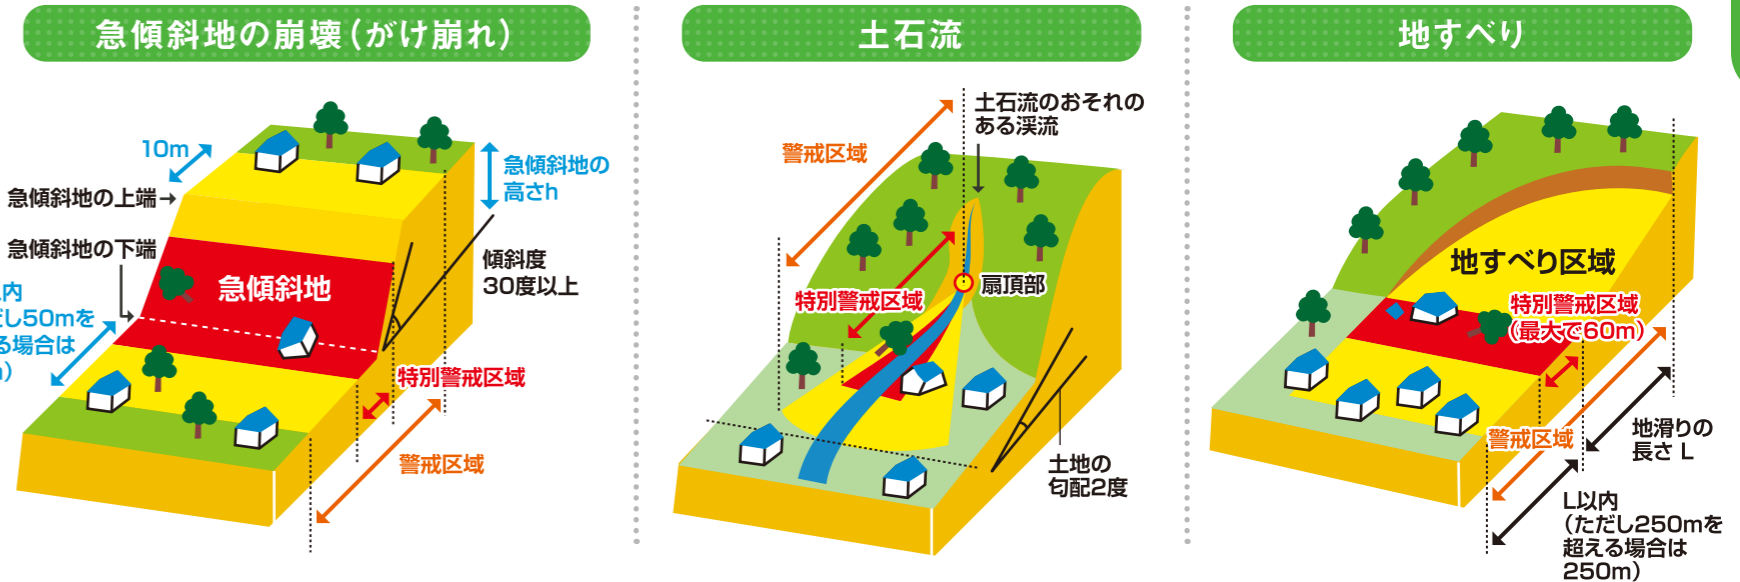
急傾斜地の崩壊(がけ崩れ)

10m
急傾斜地の上端→
急傾斜地の下端
急傾斜地の高さh
急傾斜地
傾斜度30度以上
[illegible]内
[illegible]だし50mを
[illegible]る場合は
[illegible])
特別警戒区域
警戒区域

土石流

警戒区域
土石流のおそれのある渓流
特別警戒区域
扇頂部
土地の勾配2度

地すべり

地すべり区域
特別警戒区域
(最大で60m)
警戒区域
地滑りの長さ L
L以内
(ただし250mを超える場合は250m)